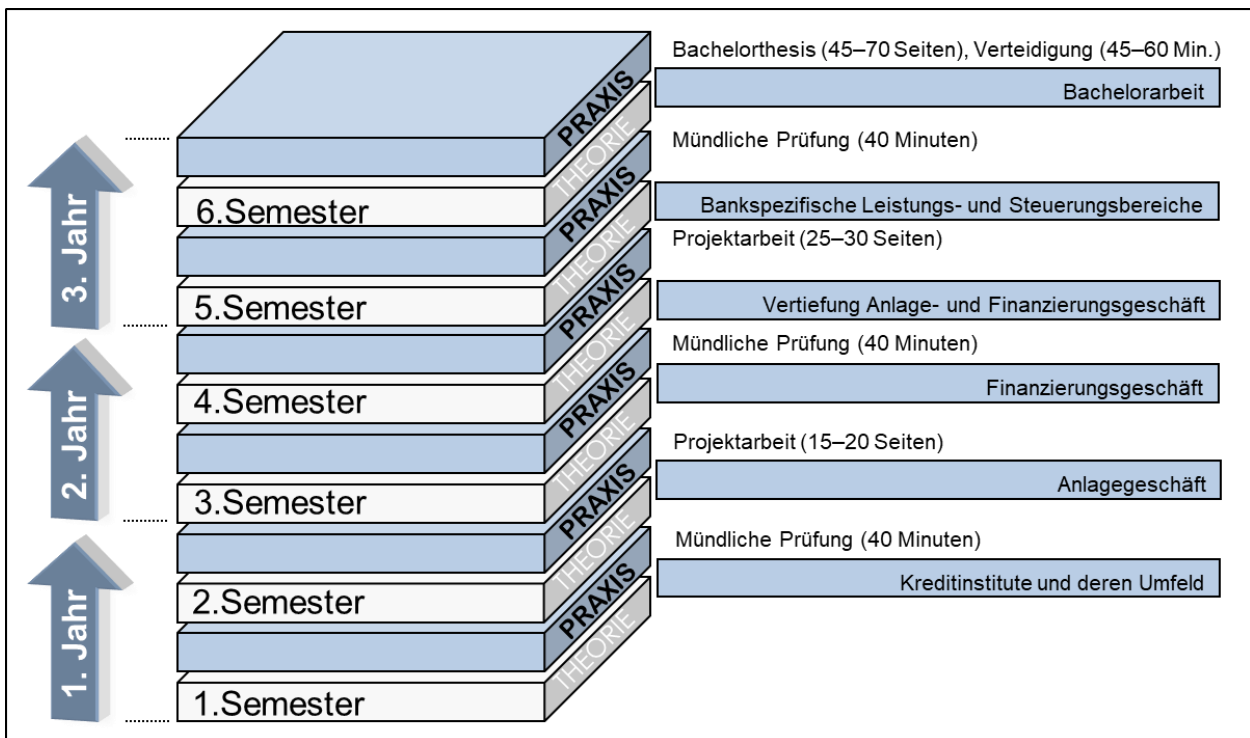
3. Jahr

2. Jahr

1. Jahr

PRAXIS
THEORIE
6.Semester
PRAXIS
THEORIE
5.Semester
PRAXIS
THEORIE
4.Semester
PRAXIS
THEORIE
3.Semester
PRAXIS
THEORIE
2.Semester
PRAXIS
THEORIE
1.Semester

Bachelorthesis (45–70 Seiten), Verteidigung (45–60 Min.)

Bachelorarbeit

Mündliche Prüfung (40 Minuten)

Bankspezifische Leistungs- und Steuerungsbereiche

Projektarbeit (25–30 Seiten)

Vertiefung Anlage- und Finanzierungsgeschäft

Mündliche Prüfung (40 Minuten)

Finanzierungsgeschäft

Projektarbeit (15–20 Seiten)

Anlagegeschäft

Mündliche Prüfung (40 Minuten)

Kreditinstitute und deren Umfeld